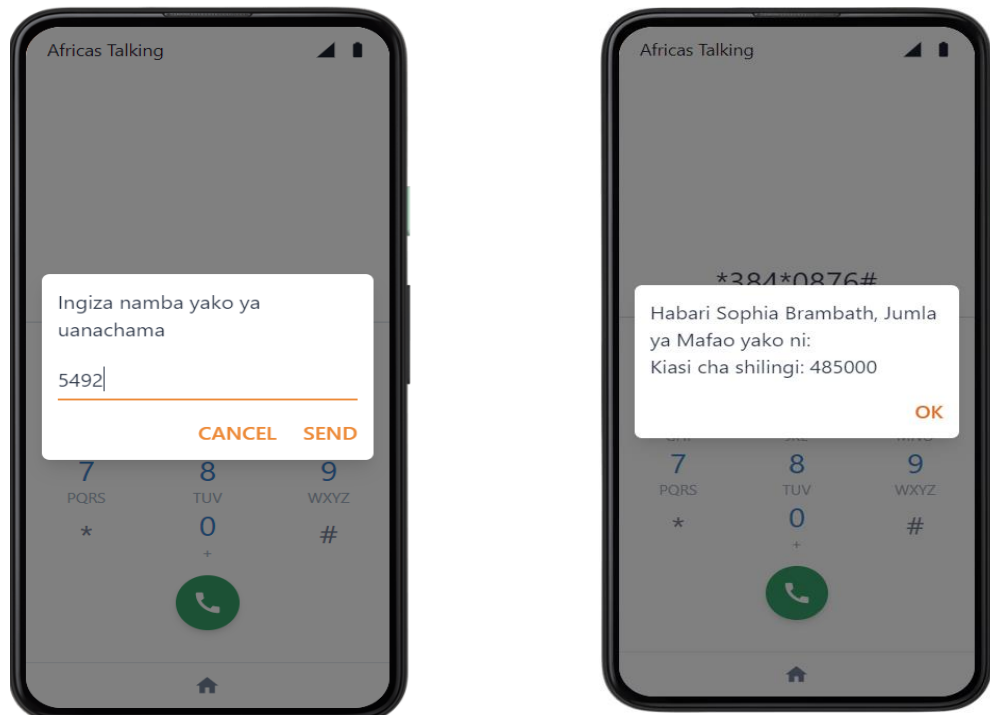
Africas Talking

Ingiza namba yako ya uanachama

5492

CANCEL SEND

7
PQRS

8
TUV

9
WXYZ

*

0
+

#

Africas Talking

*384*0876#

Habari Sophia Brambath, Jumla ya Mafao yako ni:
Kiasi cha shilingi: 485000

OK

7
PQRS

8
TUV

9
WXYZ

*

0
+

#